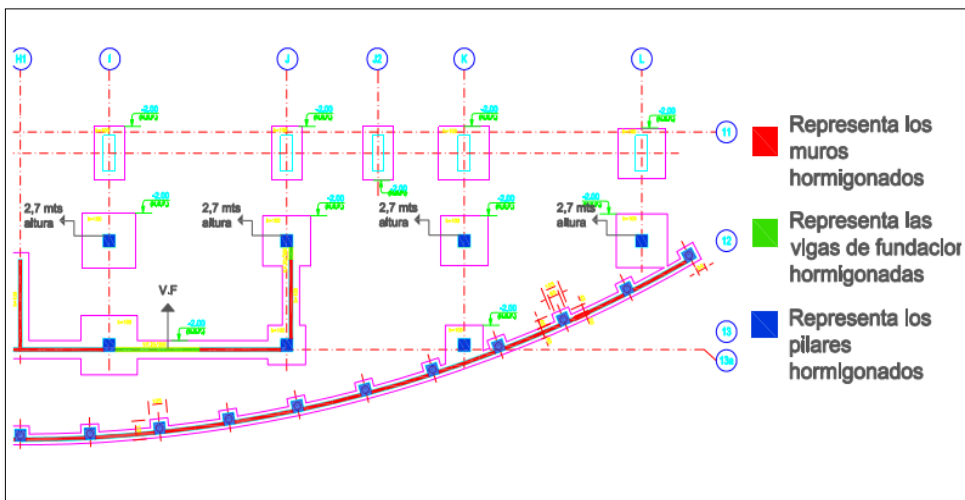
H1
I
J
J2
K
L
11
12
13
13a
-2,00
-2,00
-2,00
-2,00
-2,00
-2,00
-2,00
-2,00
-2,00
-2,00
-2,00
2,7 mts altura
2,7 mts altura
2,7 mts altura
2,7 mts altura
V.F

Representa los muros hormigonados

Representa las vigas de fundacion hormigonadas

Representa los pilares hormigonados